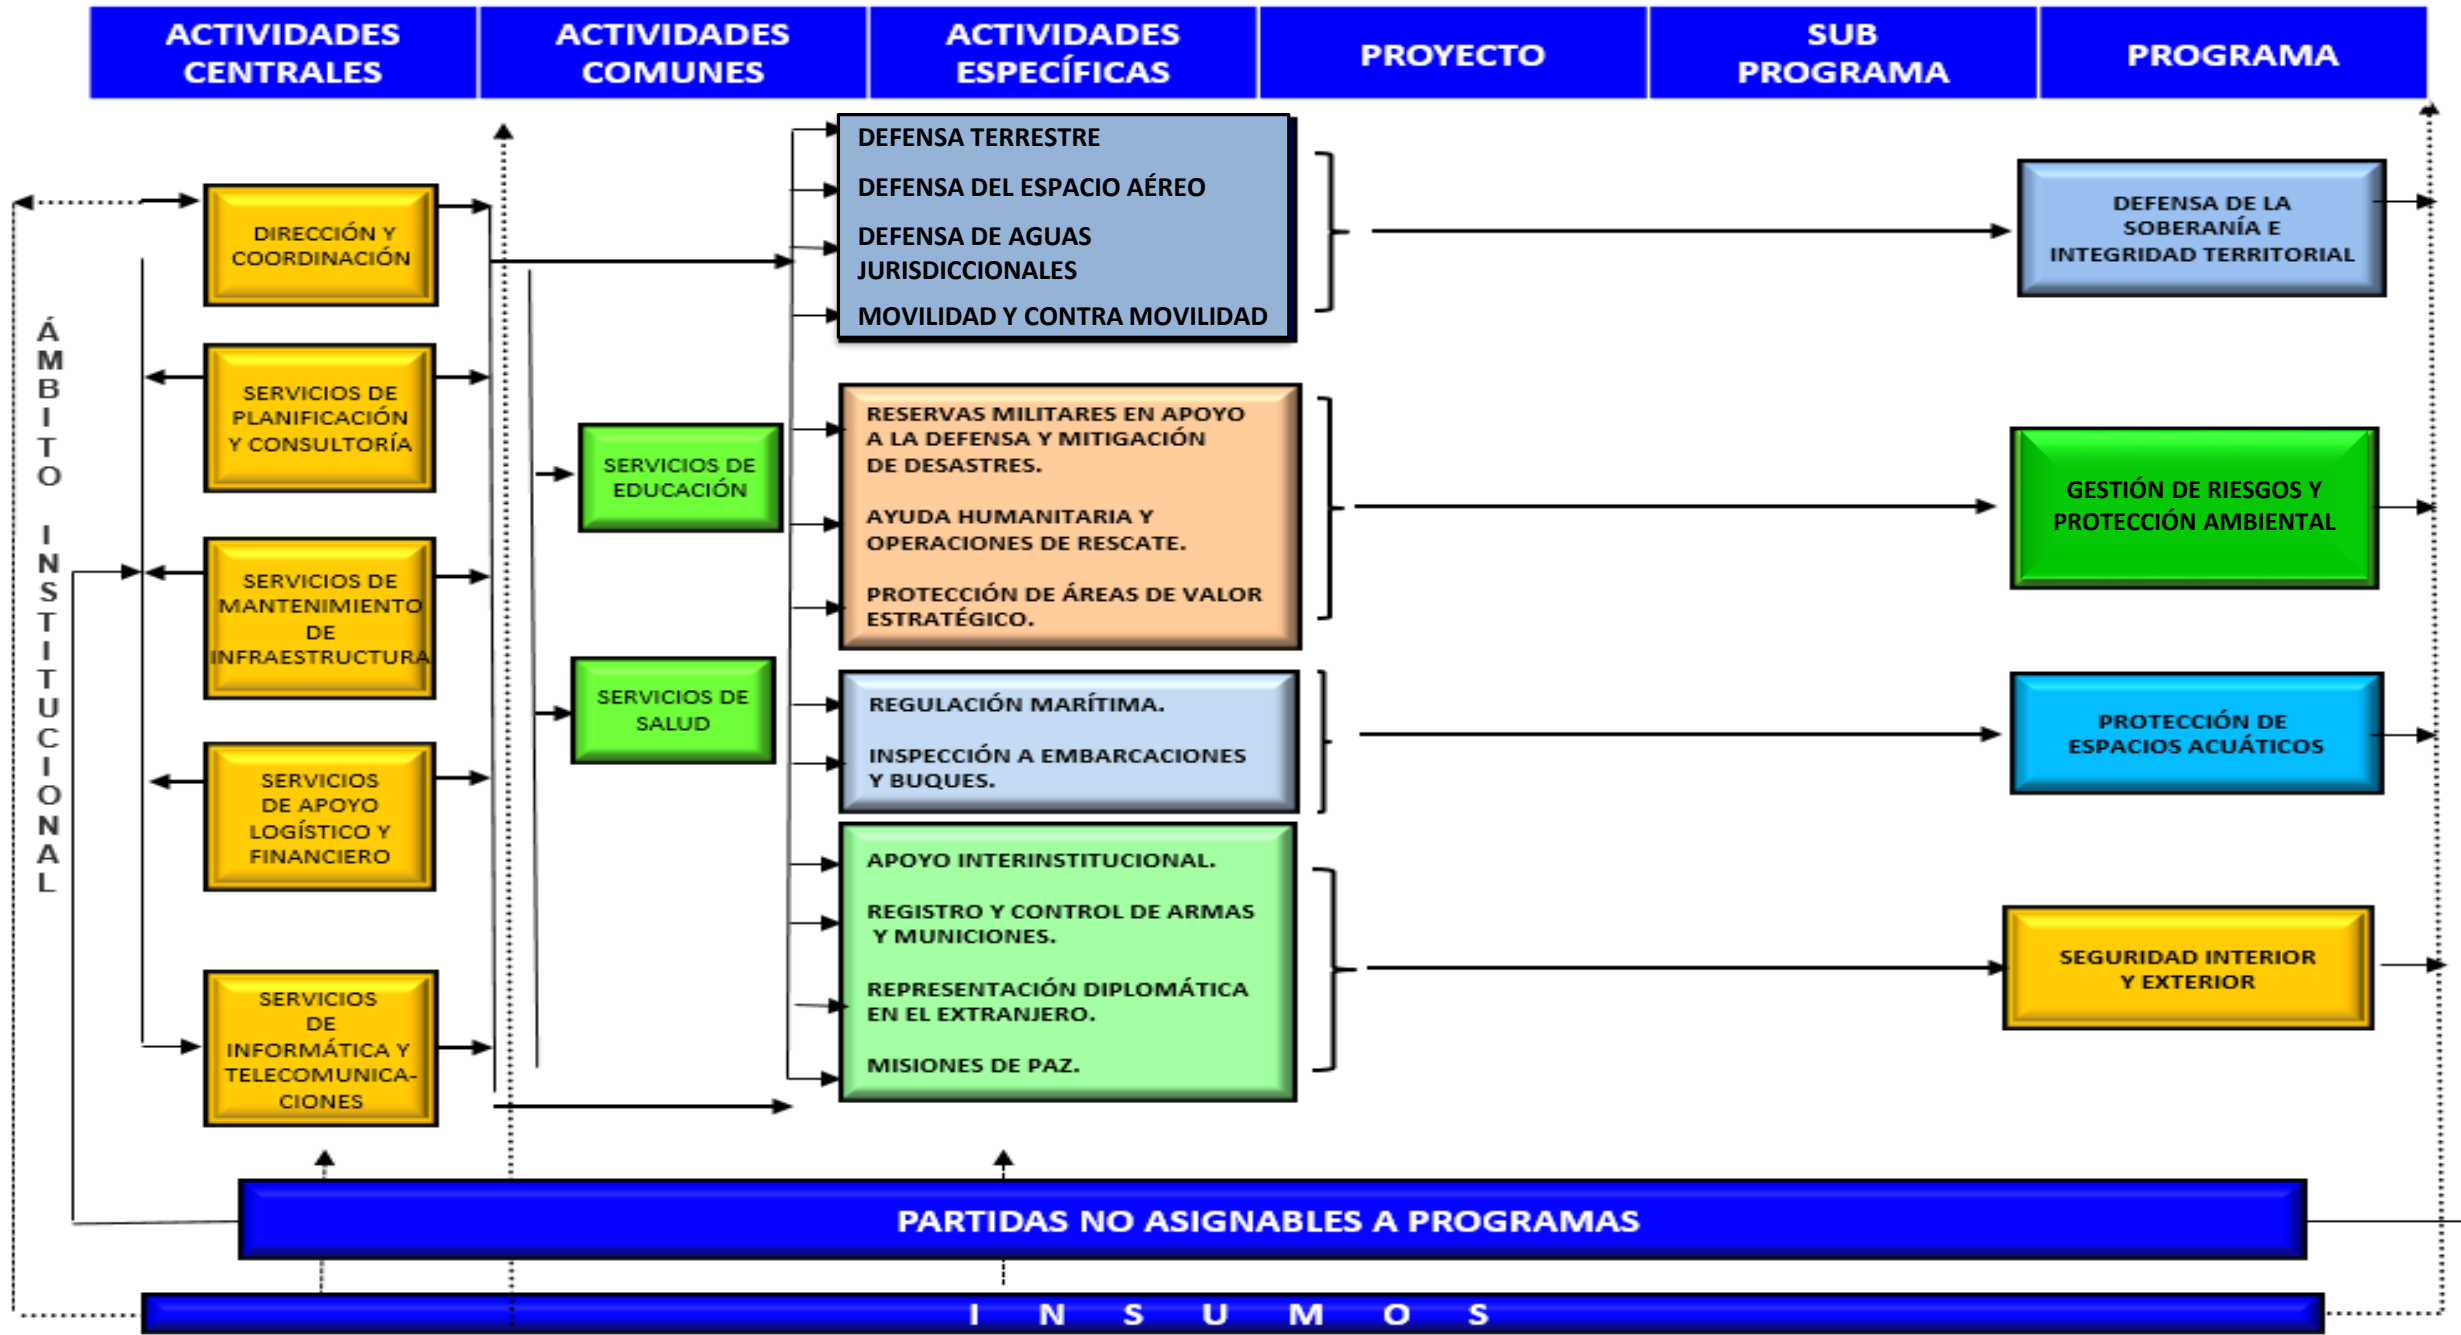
ACTIVIDADES CENTRALES

ACTIVIDADES COMUNES

ACTIVIDADES ESPECÍFICAS

PROYECTO

SUB PROGRAMA

PROGRAMA

ÁMBITO INSTITUCIONAL

DIRECCIÓN Y COORDINACIÓN

SERVICIOS DE PLANIFICACIÓN Y CONSULTORÍA

SERVICIOS DE MANTENIMIENTO DE INFRAESTRUCTURA

SERVICIOS DE APOYO LOGÍSTICO Y FINANCIERO

SERVICIOS DE INFORMÁTICA Y TELECOMUNICACIONES

SERVICIOS DE EDUCACIÓN

SERVICIOS DE SALUD

DEFENSA TERRESTRE

DEFENSA DEL ESPACIO AÉREO

DEFENSA DE AGUAS JURISDICCIONALES

MOVILIDAD Y CONTRA MOVILIDAD

RESERVAS MILITARES EN APOYO A LA DEFENSA Y MITIGACIÓN DE DESASTRES.

AYUDA HUMANITARIA Y OPERACIONES DE RESCATE.

PROTECCIÓN DE ÁREAS DE VALOR ESTRATÉGICO.

REGULACIÓN MARÍTIMA.

INSPECCIÓN A EMBARCACIONES Y BUQUES.

APOYO INTERINSTITUCIONAL.

REGISTRO Y CONTROL DE ARMAS Y MUNICIONES.

REPRESENTACIÓN DIPLOMÁTICA EN EL EXTRANJERO.

MISIONES DE PAZ.

DEFENSA DE LA SOBERANÍA E INTEGRIDAD TERRITORIAL

GESTIÓN DE RIESGOS Y PROTECCIÓN AMBIENTAL

PROTECCIÓN DE ESPACIOS ACUÁTICOS

SEGURIDAD INTERIOR Y EXTERIOR

PARTIDAS NO ASIGNABLES A PROGRAMAS

I N S U M O S